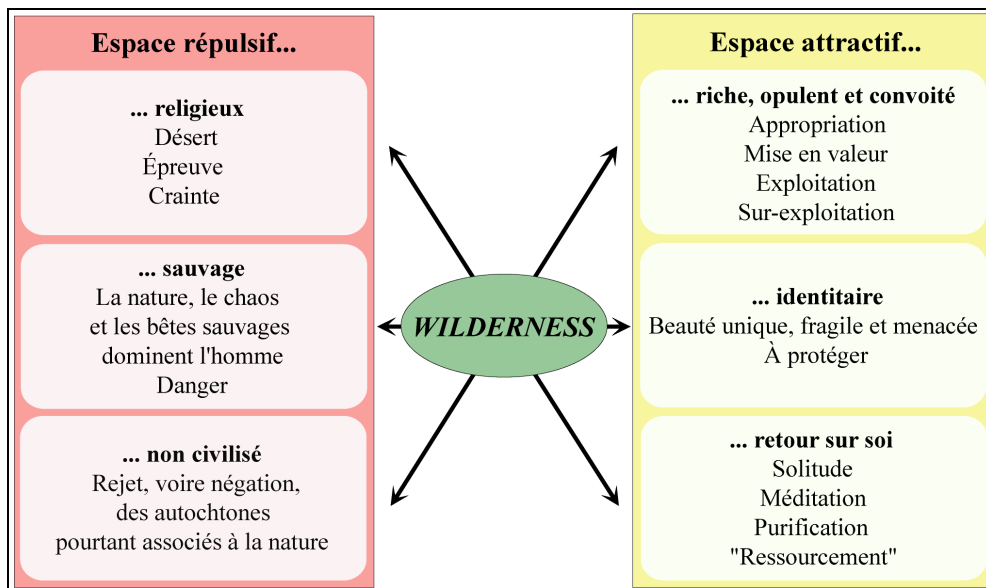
Espace répulsif...

... religieux
Désert
Épreuve
Crainte

... sauvage
La nature, le chaos et les bêtes sauvages dominent l'homme
Danger

... non civilisé
Rejet, voire négation, des autochtones pourtant associés à la nature

WILDERNESS

Espace attractif...

... riche, opulent et convoité
Appropriation
Mise en valeur
Exploitation
Sur-exploitation

... identitaire
Beauté unique, fragile et menacée
À protéger

... retour sur soi
Solitude
Méditation
Purification
"Ressourcement"